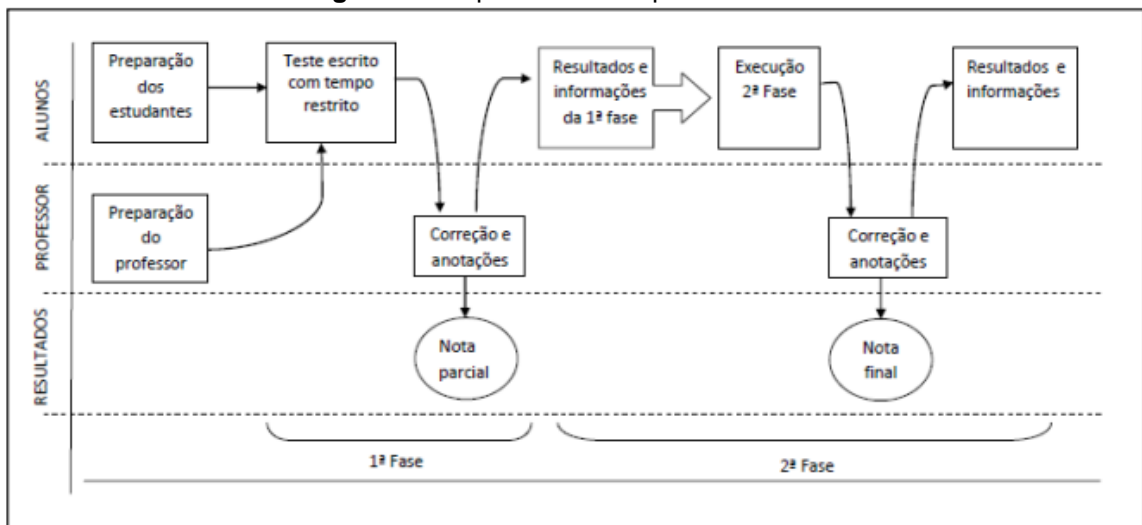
ALUNOS

PROFESSOR

RESULTADOS

Preparação dos estudantes

Teste escrito com tempo restrito

Resultados e informações da 1ª fase

Execução 2ª Fase

Resultados e informações

Preparação do professor

Correção e anotações

Correção e anotações

Nota parcial

Nota final

1ª Fase

2ª Fase